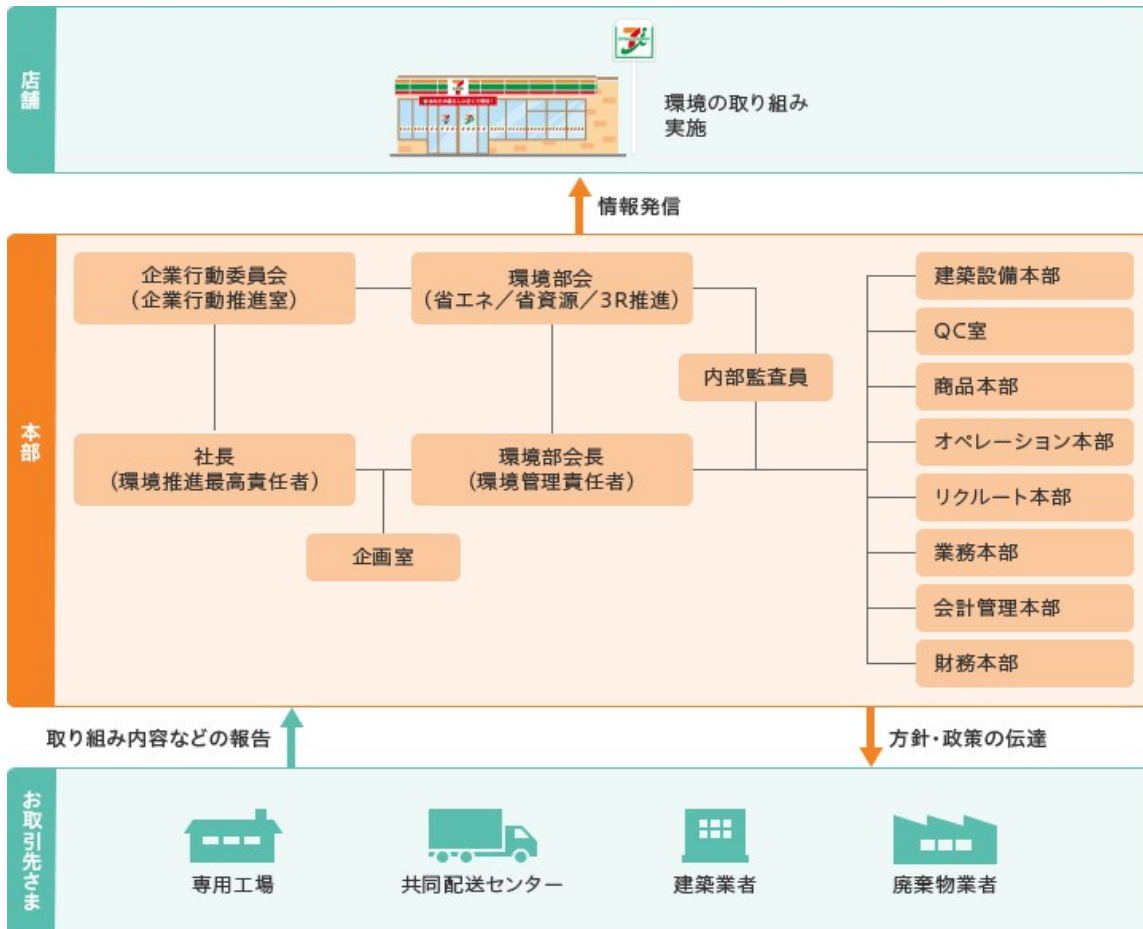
店舗

環境の取り組み
実施

情報発信

本部

企業行動委員会
（企業行動推進室）

環境部会
（省エネ／省資源／3R推進）

内部監査員

社長
（環境推進最高責任者）

環境部会長
（環境管理責任者）

企画室

建築設備本部

QC室

商品本部

オペレーション本部

リクルート本部

業務本部

会計管理本部

財務本部

取り組み内容などの報告

方針・政策の伝達

お取引先さま

専用工場

共同配送センター

建築業者

廃棄物業者